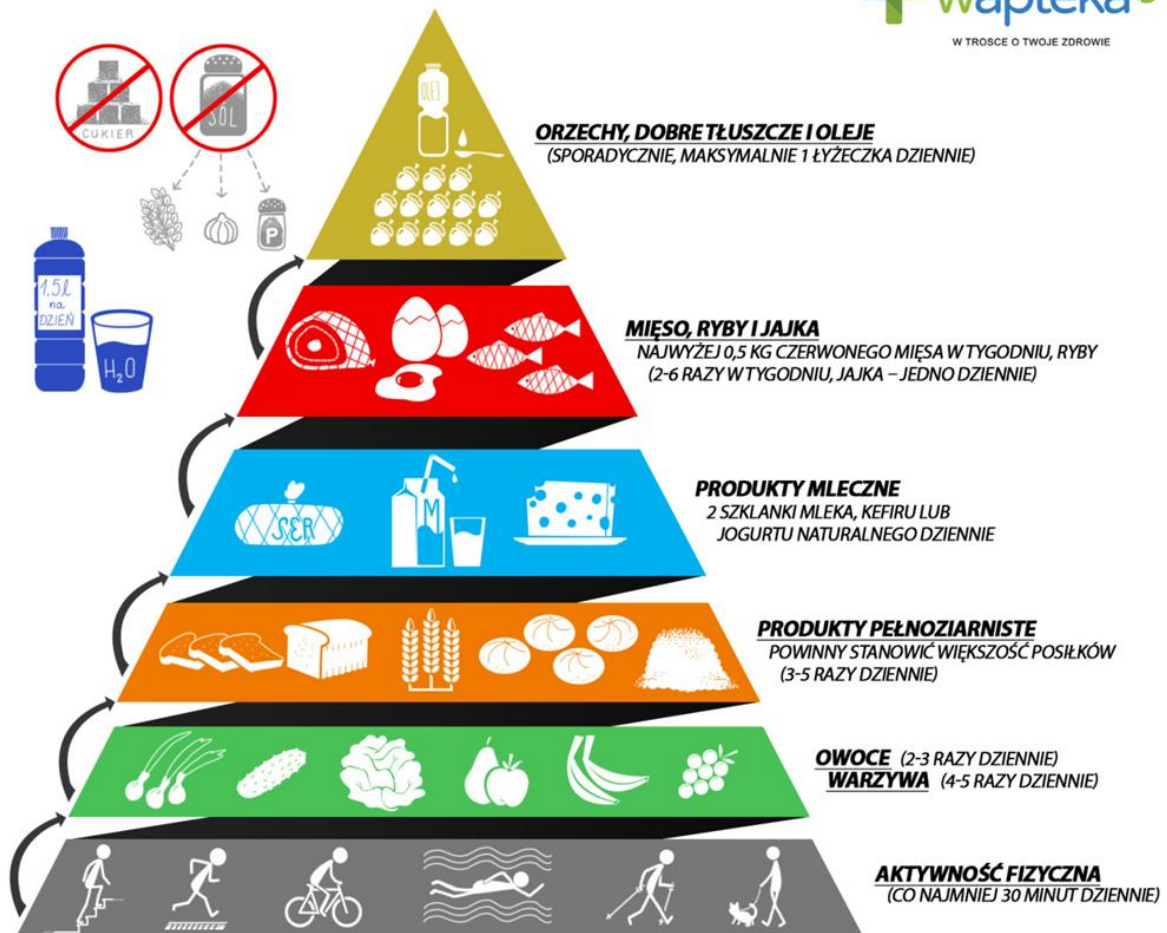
wapteka

W TROSCE O TWOJE ZDROWIE

CUKIER

SÓL

P

1,5l na DZIEŃ

$H_2O$

OLEJ

ORZECHY, DOBRE TŁUSZCZE I OLEJE
(SPORADYCZNIE, MAKSYMALNIE 1 ŁYŻECZKA DZIENNIE)

MIĘSO, RYBY I JAJKA
NAJWYŻEJ 0,5 KG CZERWONEGO MIĘSA W TYGODNIU, RYBY (2-6 RAZY W TYGODNIU, JAJKA – JEDNO DZIENNIE)

SER

M

PRODUKTY MLECZNE
2 SZKLANKI MLEKA, KEFIRU LUB JOGURTU NATURALNEGO DZIENNIE

PRODUKTY PEŁNOZIARNISTE
POWINNY STANOWIĆ WIĘKSZOŚĆ POSIŁKÓW (3-5 RAZY DZIENNIE)

OWOCE (2-3 RAZY DZIENNIE)
WARZYWA (4-5 RAZY DZIENNIE)

AKTYWNOŚĆ FIZYCZNA
(CO NAJMNIEJ 30 MINUT DZIENNIE)